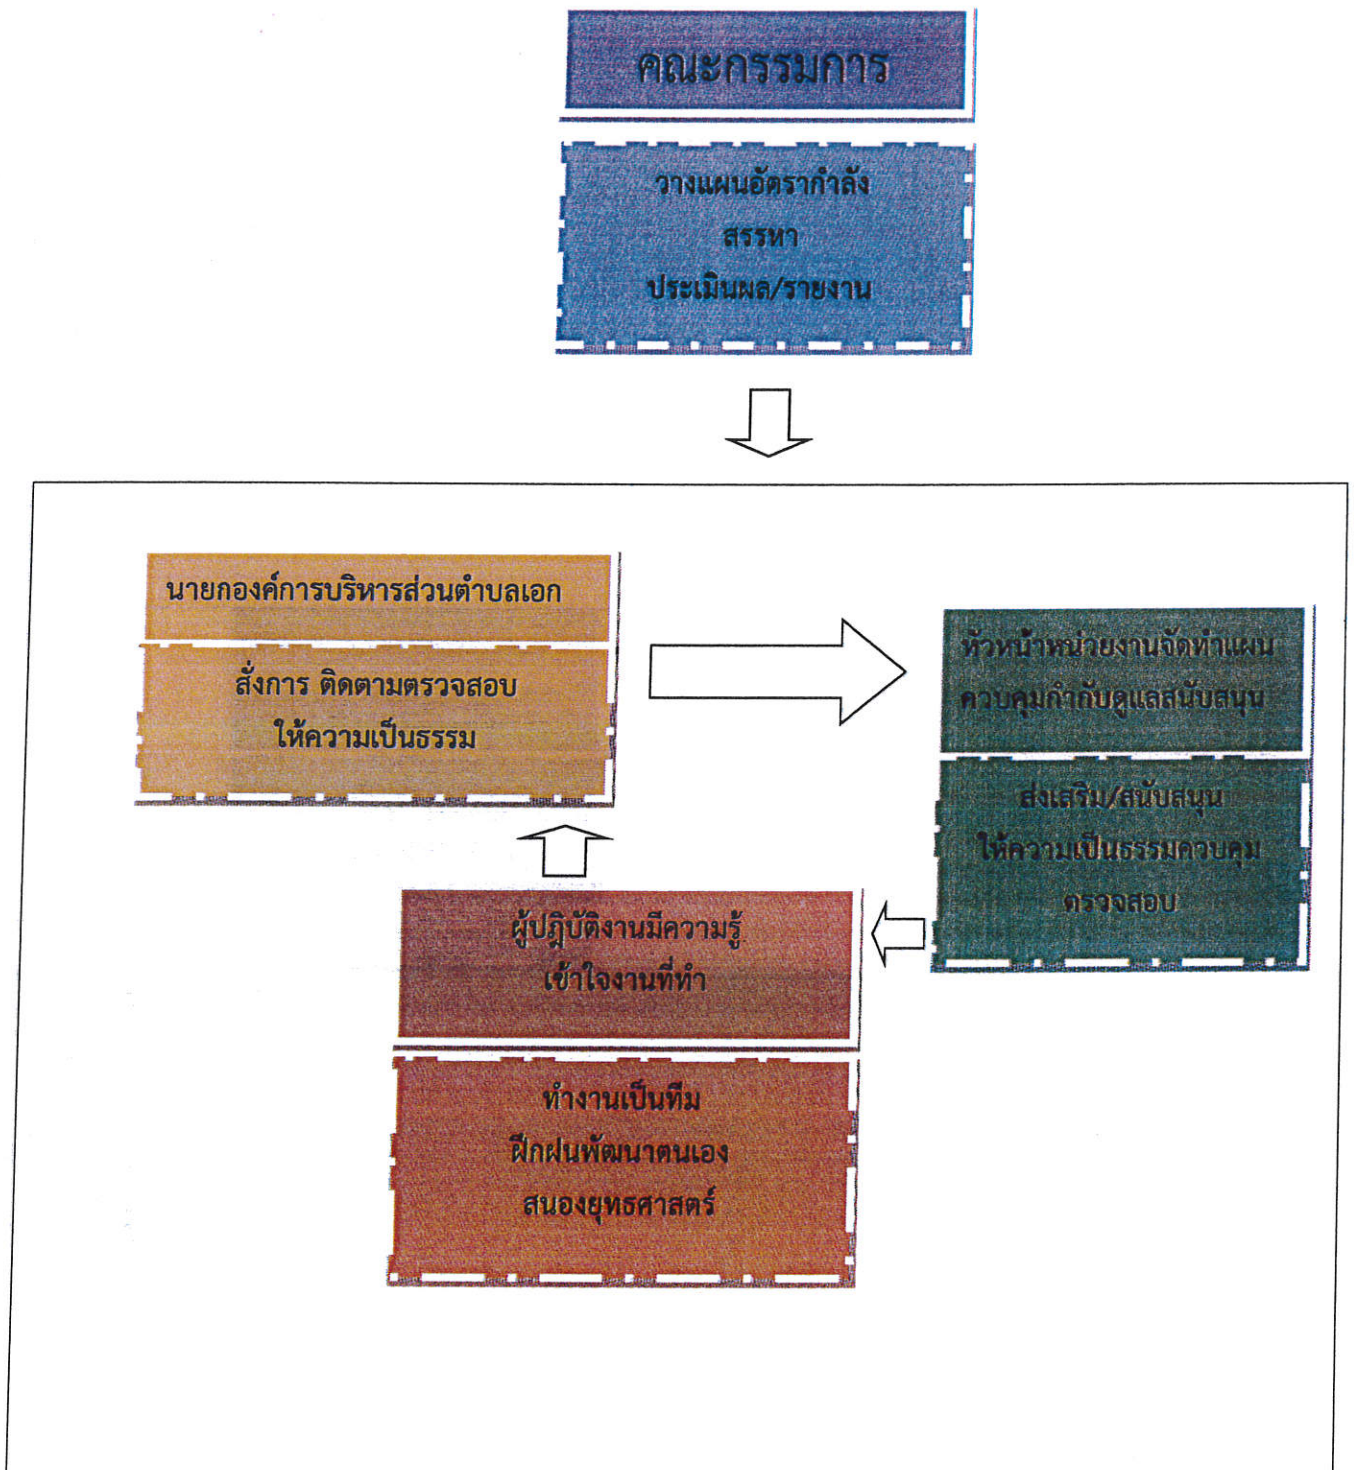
คณะกรรมการ

วางแผนอัตรากำลัง
สรรหา
ประเมินผล/รายงาน

นายกองค์การบริหารส่วนตำบลเอก

สั่งการ ติดตามตรวจสอบ
ให้ความเป็นธรรม

หัวหน้าหน่วยงานจัดทำแผน
ควบคุมกำกับดูแลสนับสนุน

ส่งเสริม/สนับสนุน
ให้ความเป็นธรรมควบคุม
ตรวจสอบ

ผู้ปฏิบัติงานมีความรู้
เข้าใจงานที่ทำ

ทำงานเป็นทีม
ฝึกฝนพัฒนาตนเอง
สนองยุทธศาสตร์